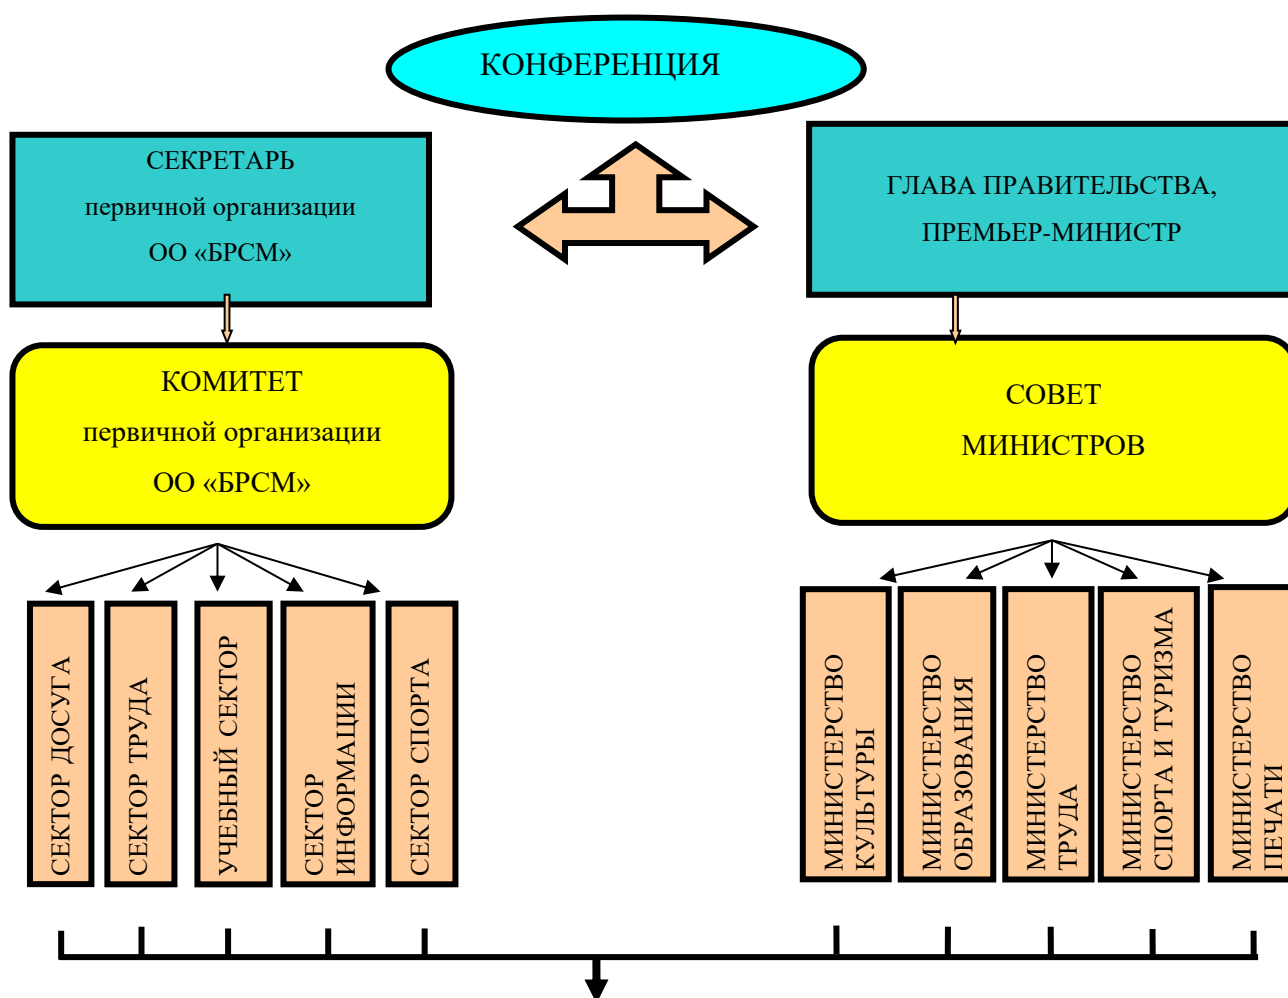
КОНФЕРЕНЦИЯ

СЕКРЕТАРЬ первичной организации ОО «БРСМ»

ГЛАВА ПРАВИТЕЛЬСТВА, ПРЕМЬЕР-МИНИСТР

КОМИТЕТ первичной организации ОО «БРСМ»

СОВЕТ МИНИСТРОВ

СЕКТОР ДОСУГА

СЕКТОР ТРУДА

УЧЕБНЫЙ СЕКТОР

СЕКТОР ИНФОРМАЦИИ

СЕКТОР СПОРТА

МИНИСТЕРСТВО КУЛЬТУРЫ

МИНИСТЕРСТВО ОБРАЗОВАНИЯ

МИНИСТЕРСТВО ТРУДА

МИНИСТЕРСТВО СПОРТА И ТУРИЗМА

МИНИСТЕРСТВО ПЕЧАТИ